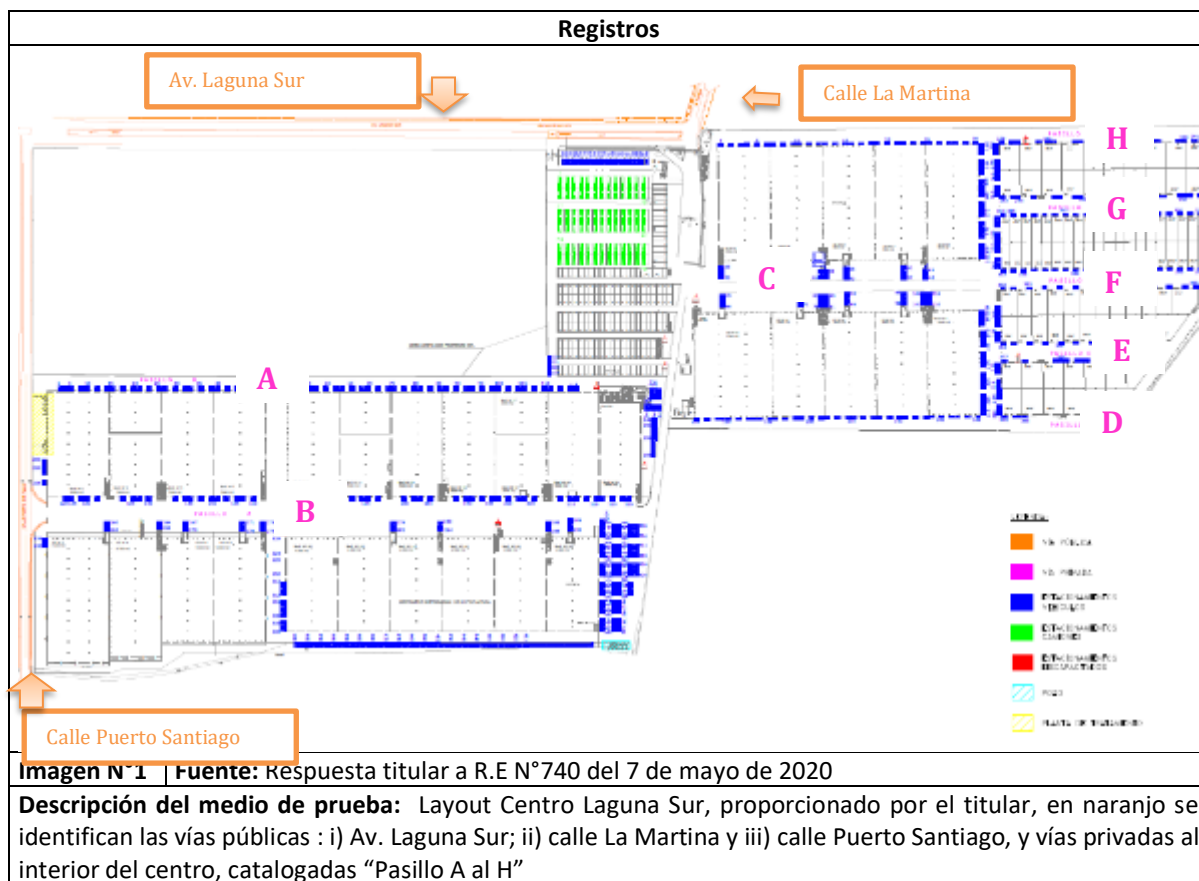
Registros

Av. Laguna Sur

Calle La Martina

H

G

C

F

E

A

D

B

Calle Puerto Santiago

| Imagen N°1 | Fuente: Respuesta titular a R.E N°740 del 7 de mayo de 2020 |
|---|---|

Descripción del medio de prueba: Layout Centro Laguna Sur, proporcionado por el titular, en naranjo se identifican las vías públicas : i) Av. Laguna Sur; ii) calle La Martina y iii) calle Puerto Santiago, y vías privadas al interior del centro, catalogadas “Pasillo A al H”